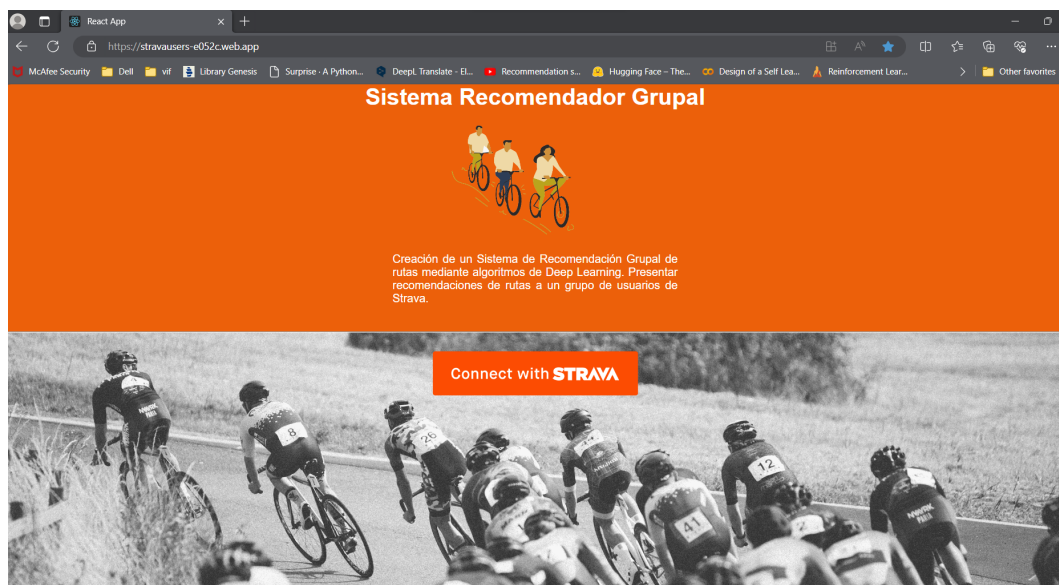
React App

https://stravausers-e052c.web.app

McAfee Security   Dell   vif   Library Genesis   Surprise · A Python...   DeepL Translate - El...   Recommendation s...   Hugging Face – The...   Design of a Self Lea...   Reinforcement Lear...   Other favorites

Sistema Recomendador Grupal

Creación de un Sistema de Recomendación Grupal de rutas mediante algoritmos de Deep Learning. Presentar recomendaciones de rutas a un grupo de usuarios de Strava.

Connect with STRAVA

8
26
12
41